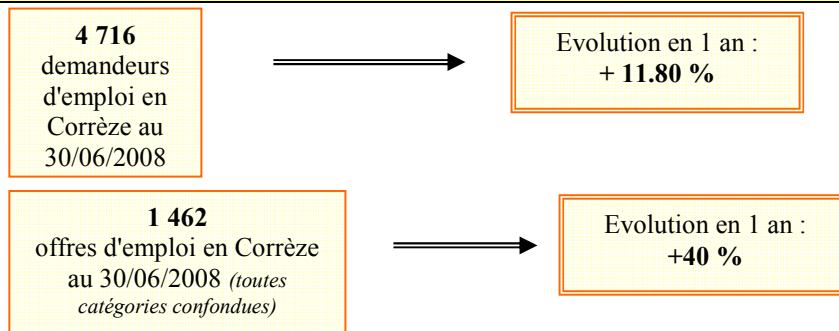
**4 716**
demandeurs d'emploi en Corrèze au 30/06/2008

Evolution en 1 an :
**+ 11.80 %**

**1 462**
offres d'emploi en Corrèze au 30/06/2008 *(toutes catégories confondues)*

Evolution en 1 an :
**+40 %**